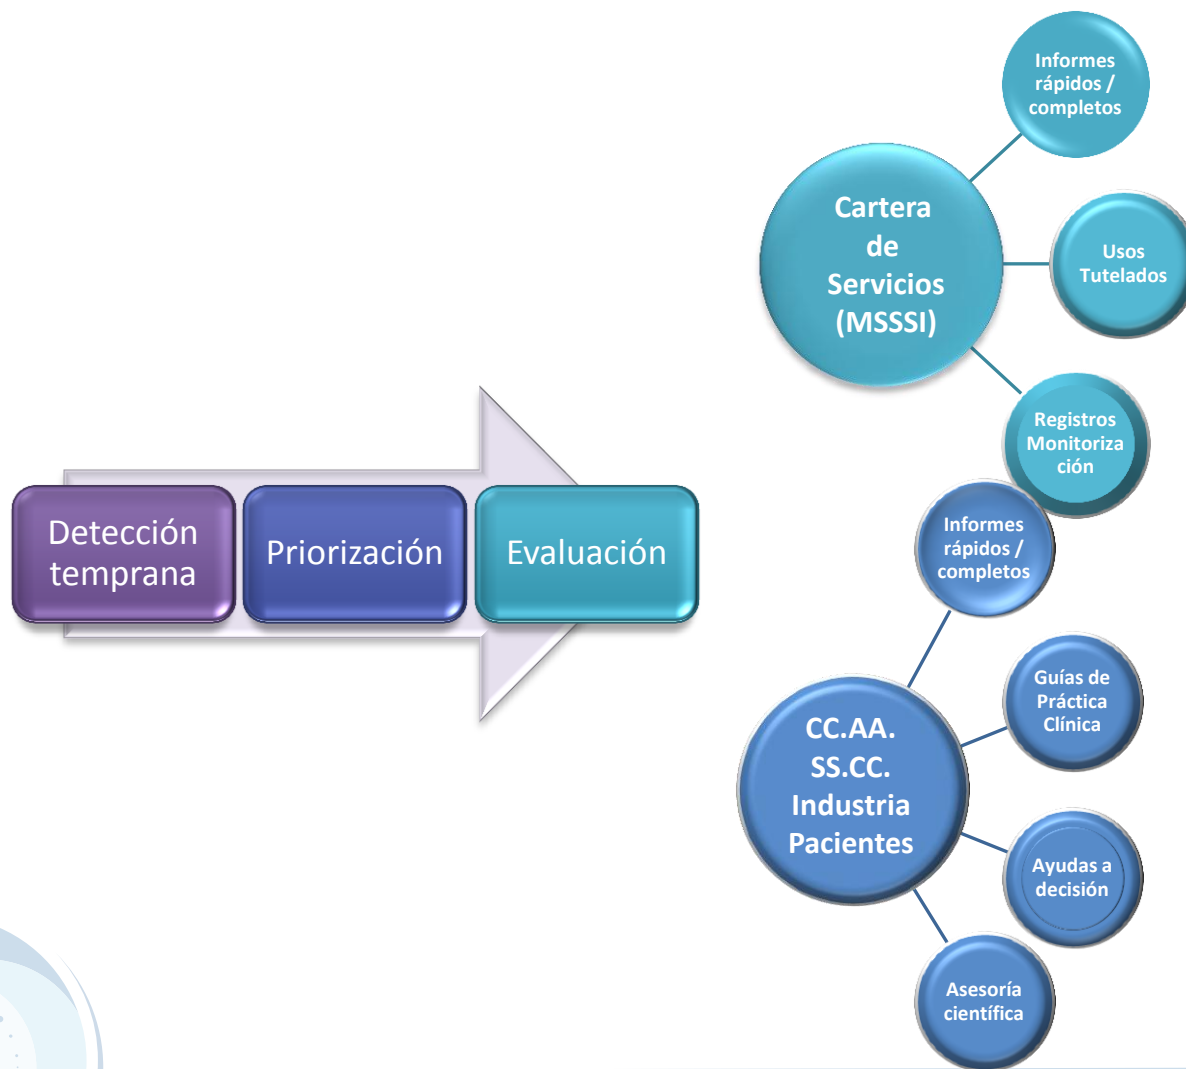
Detección temprana

Priorización

Evaluación

Cartera de Servicios (MSSSI)

Informes rápidos / completos

Usos Tutelados

Registros Monitoriza ción

CC.AA. SS.CC. Industria Pacientes

Informes rápidos / completos

Guías de Práctica Clínica

Ayudas a decisión

Asesoría científica